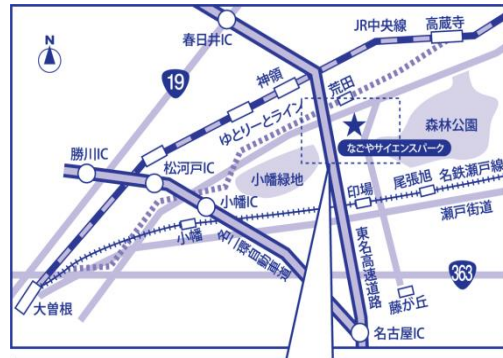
N
春日井IC
JR中央線
高蔵寺
19
神領
荒田
ゆとりーとライン
森林公園
なごやサイエンスパーク
勝川IC
松河戸IC
小幡緑地
印場
尾張旭
名鉄瀬戸線
小幡IC
瀬戸街道
小幡
名古屋第二環状自動車道
東名高速道路
363
大曽根
藤が丘
名古屋IC